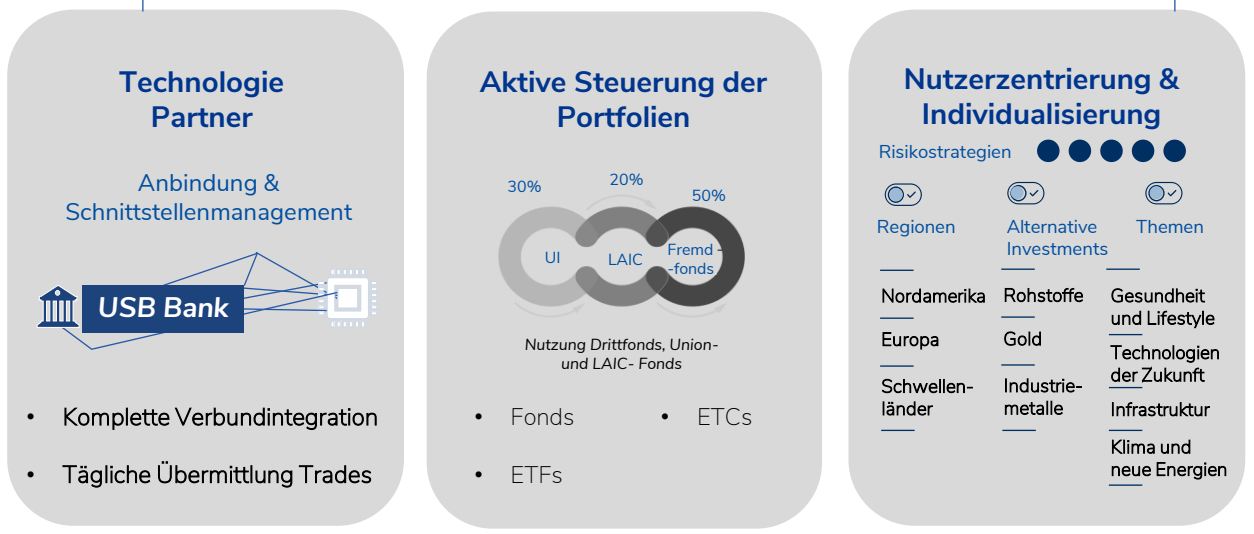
Technologie Partner

Anbindung & Schnittstellenmanagement

USB Bank

• Komplette Verbundintegration

• Tägliche Übermittlung Trades

Aktive Steuerung der Portfolien

30%

20%

50%

UI

LAIC

Fremd -fonds

Nutzung Drittfonds, Union- und LAIC- Fonds

• Fonds

• ETCs

• ETFs

Nutzerzentrierung & Individualisierung

Risikostrategien

Regionen

Alternative Investments

Themen

Nordamerika

Europa

Schwellenländer

Rohstoffe

Gold

Industriemetalle

Gesundheit und Lifestyle

Technologien der Zukunft

Infrastruktur

Klima und neue Energien